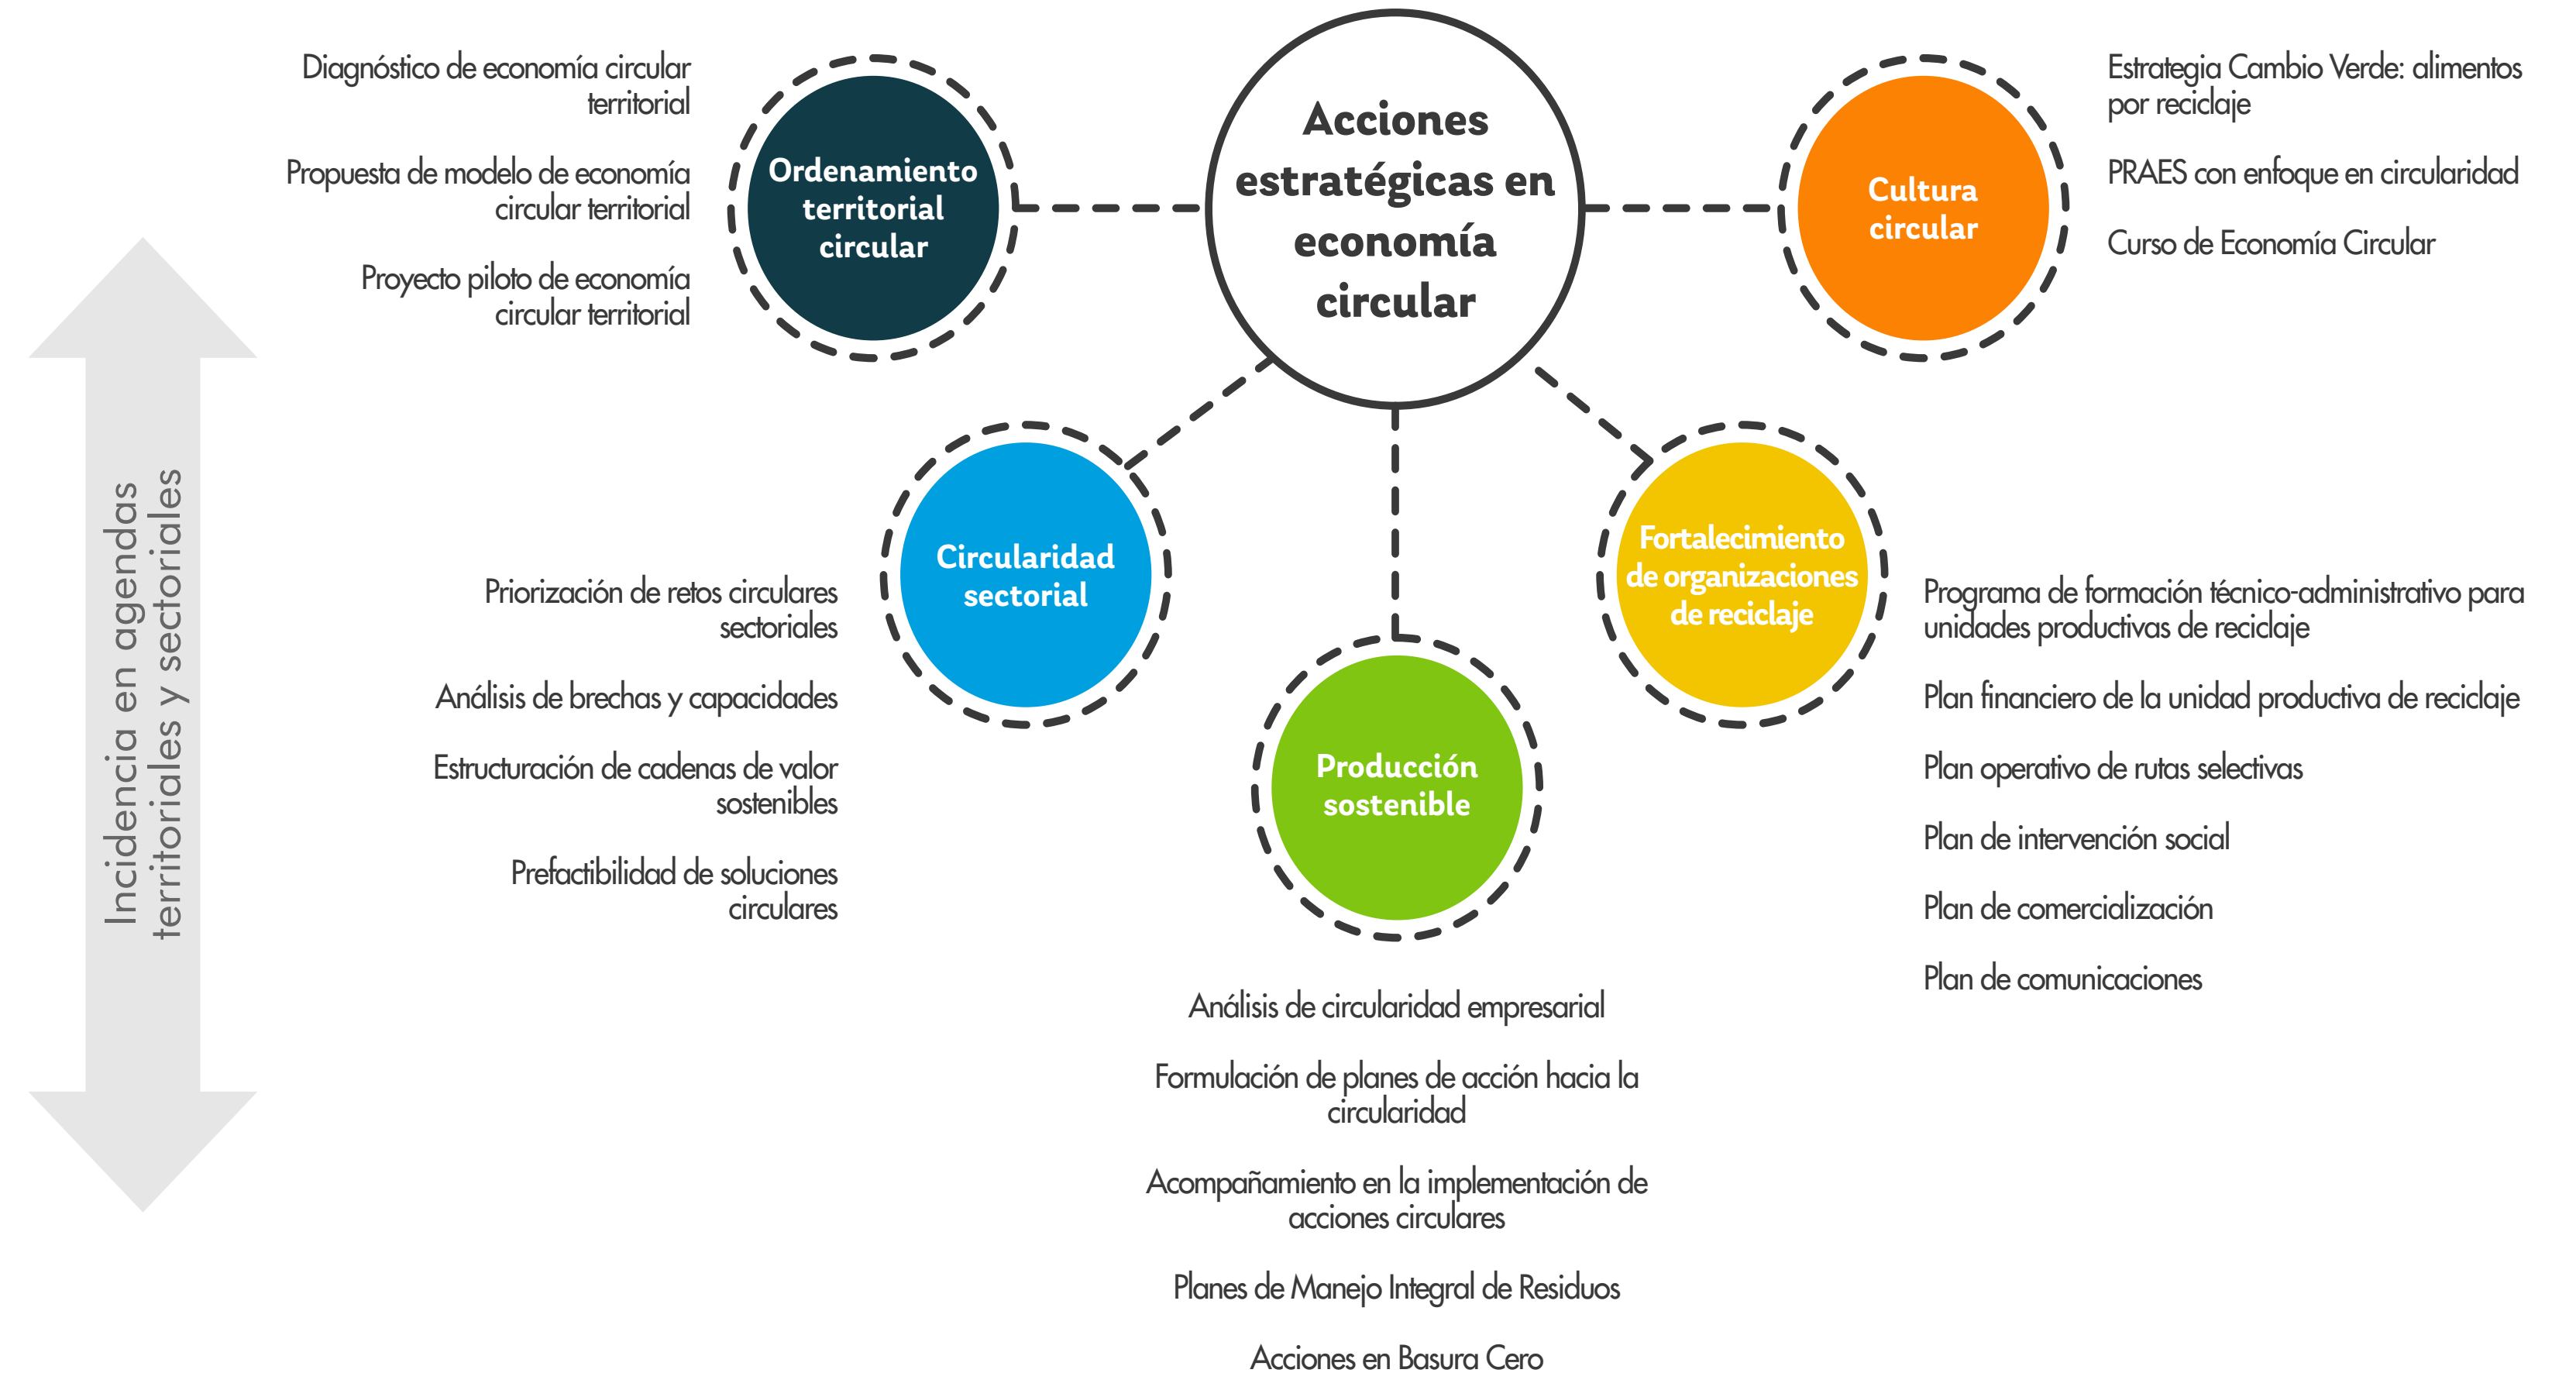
Acciones estratégicas en economía circular

Diagnóstico de economía circular territorial

Propuesta de modelo de economía circular territorial

Proyecto piloto de economía circular territorial

Ordenamiento territorial circular

Cultura circular

Estrategia Cambio Verde: alimentos por reciclaje

PRAES con enfoque en circularidad

Curso de Economía Circular

Incidencia en agendas territoriales y sectoriales

Circularidad sectorial

Priorización de retos circulares sectoriales

Análisis de brechas y capacidades

Estructuración de cadenas de valor sostenibles

Prefactibilidad de soluciones circulares

Fortalecimiento de organizaciones de reciclaje

Programa de formación técnico-administrativo para unidades productivas de reciclaje

Plan financiero de la unidad productiva de reciclaje

Plan operativo de rutas selectivas

Plan de intervención social

Plan de comercialización

Plan de comunicaciones

Producción sostenible

Análisis de circularidad empresarial

Formulación de planes de acción hacia la circularidad

Acompañamiento en la implementación de acciones circulares

Planes de Manejo Integral de Residuos

Acciones en Basura Cero